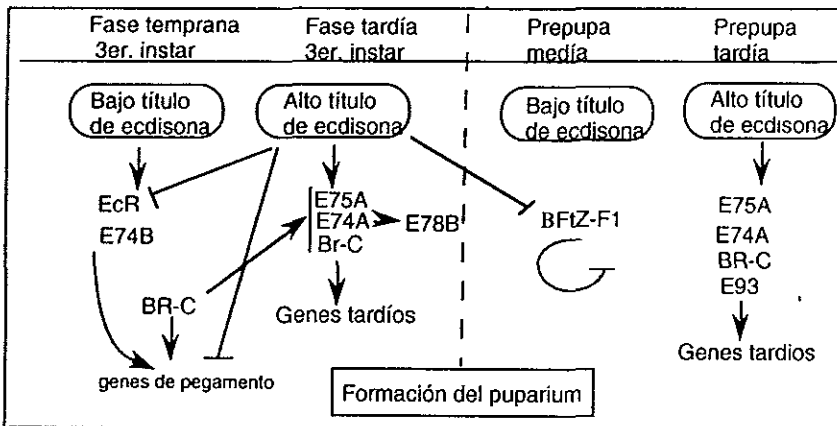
Fase temprana 3er. instar

Fase tardía 3er. instar

Prepupa media

Prepupa tardía

Bajo título de ecdisona

Alto título de ecdisona

Bajo título de ecdisona

Alto título de ecdisona

EcR
E74B

BR-C

genes de pegamento

E75A
E74A
Br-C

E78B

Genes tardíos

BFtZ-F1

E75A
E74A
BR-C
E93

Genes tardios

Formación del puparium